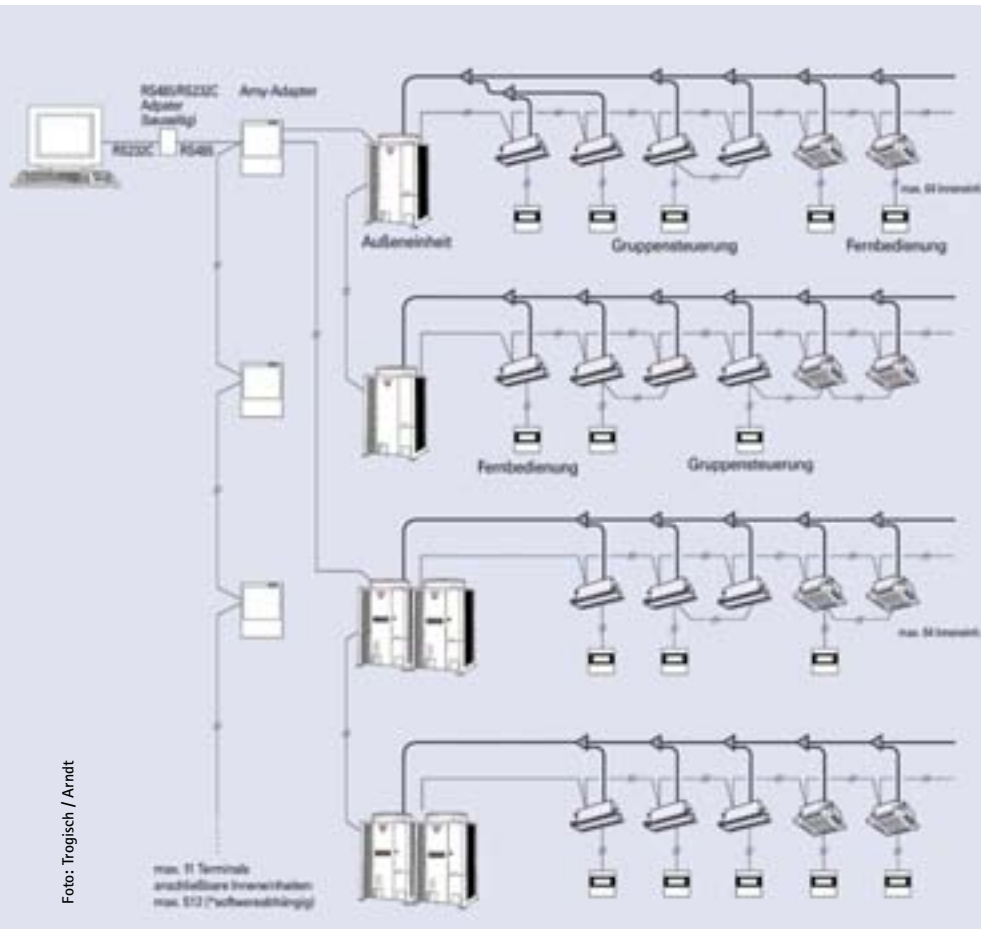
RS485/RS232C Adapter (bauseitig)

Amy-Adapter

RS232C

RS485

Außeneinheit

Gruppensteuerung

Fernbedienung

max. 64 Inneneinh.

Fernbedienung

Gruppensteuerung

max. 64 Inneneinh.

Foto: Trogisch / Arndt

max. 11 Terminals anschließbare Inneneinheiten max. 512 (*softwareabhängig)